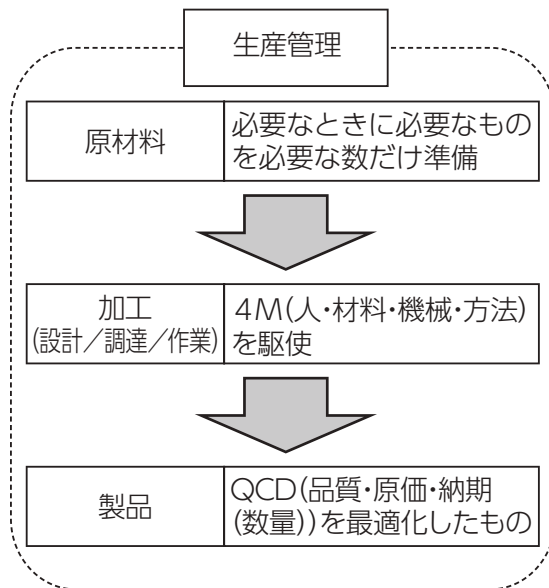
生産管理

| 原材料 | 必要なときに必要なものを必要な数だけ準備 |
|---|---|

| 加工 (設計／調達／作業) | 4M(人・材料・機械・方法)を駆使 |
|---|---|

| 製品 | QCD(品質・原価・納期(数量))を最適化したもの |
|---|---|